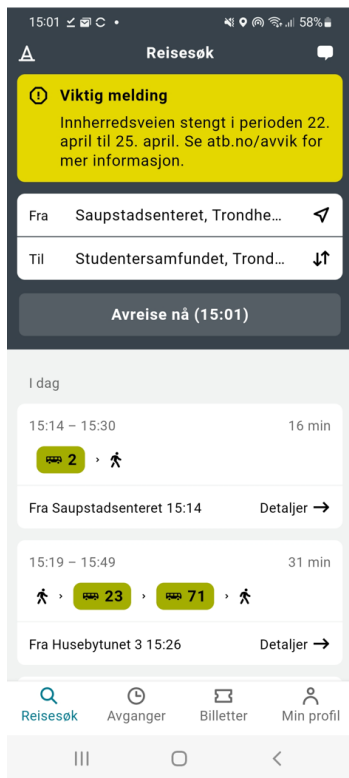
15:01 58%

Reisesøk

Viktig melding

Innherredsveien stengt i perioden 22. april til 25. april. Se atb.no/avvik for mer informasjon.

Fra Saupstadsenteret, Trondhe...

Til Studentersamfundet, Trond...

Avreise nå (15:01)

I dag

15:14 – 15:30 16 min

2

Fra Saupstadsenteret 15:14 Detaljer

15:19 – 15:49 31 min

23 71

Fra Husebytunet 3 15:26 Detaljer

Reisesøk Avganger Billetter Min profil